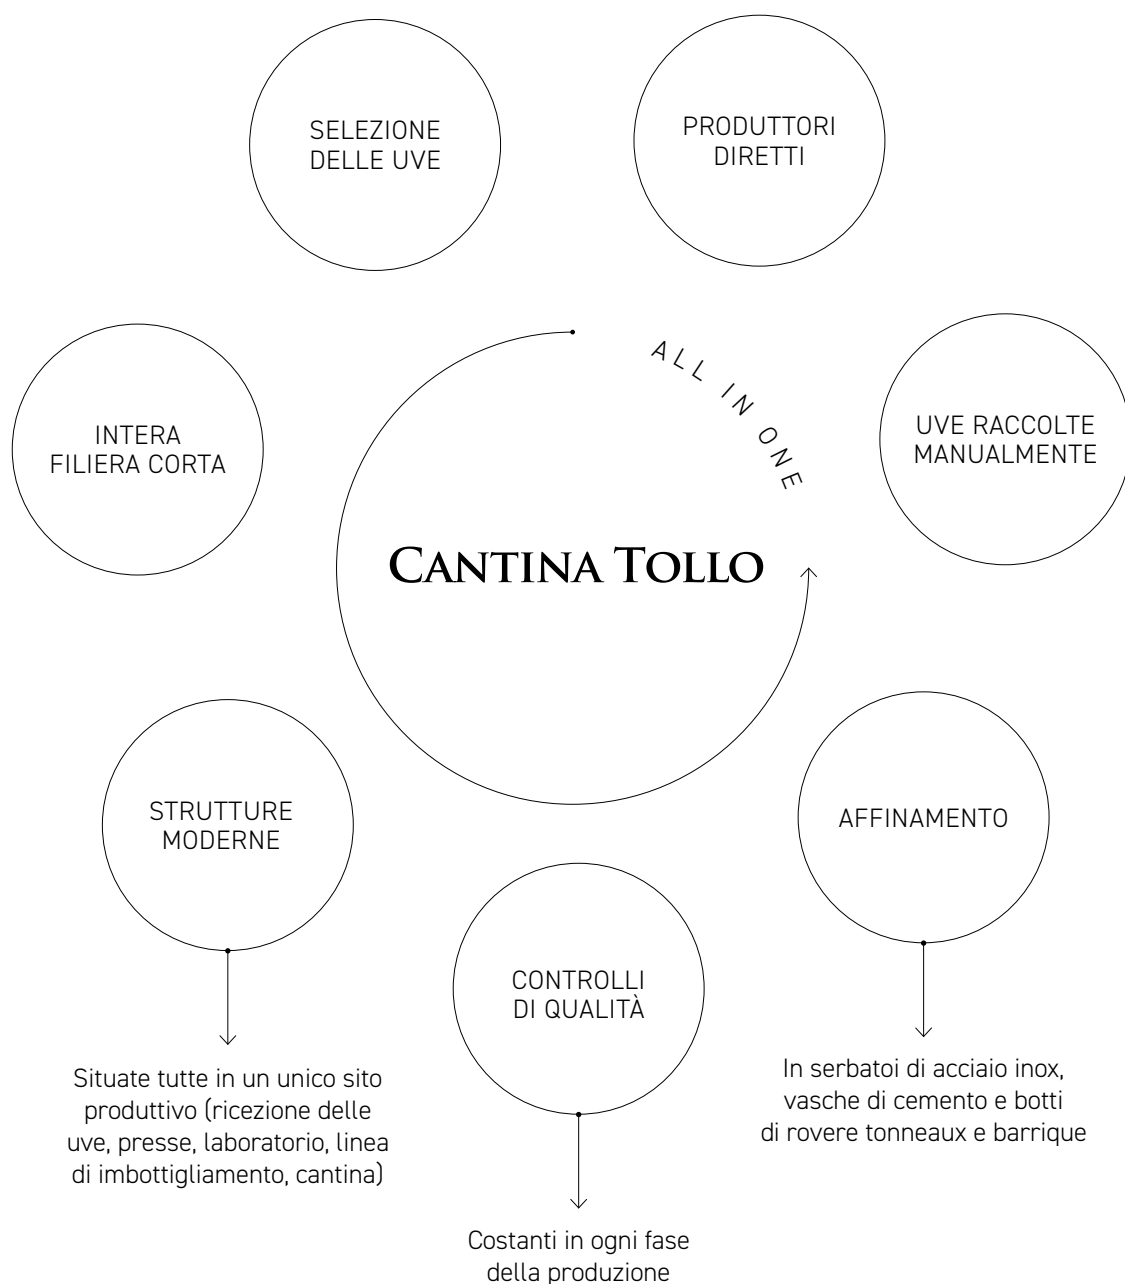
SELEZIONE DELLE UVE

PRODUTTORI DIRETTI

ALL IN ONE

INTERA FILIERA CORTA

UVE RACCOLTE MANUALMENTE

Cantina Tollo

STRUTTURE MODERNE

AFFINAMENTO

CONTROLLI DI QUALITÀ

Situate tutte in un unico sito produttivo (ricezione delle uve, presse, laboratorio, linea di imbottigliamento, cantina)

In serbatoi di acciaio inox, vasche di cemento e botti di rovere tonneaux e barrique

Costanti in ogni fase della produzione